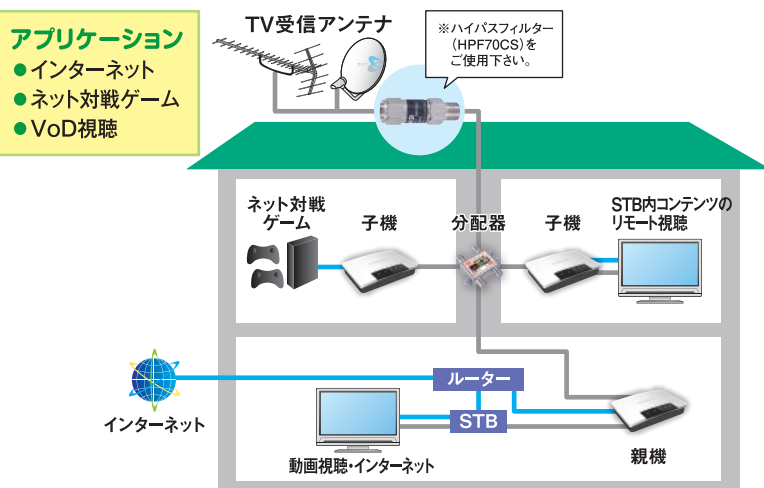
アプリケーション
●インターネット
●ネット対戦ゲーム
●VoD視聴

TV受信アンテナ

※ハイパスフィルター（HPF70CS）をご使用下さい。

ネット対戦ゲーム

子機

分配器

子機

STB内コンテンツのリモート視聴

ルーター

インターネット

STB

親機

動画視聴・インターネット